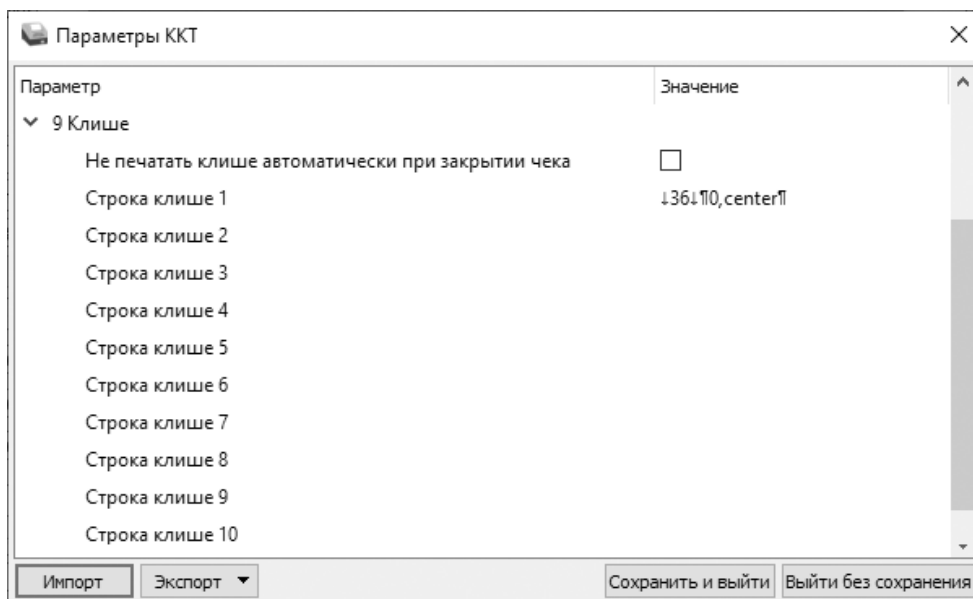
Параметры ККТ

| Параметр | Значение |
|---|---|
| 9 Клише | |
| Не печатать клише автоматически при закрытии чека | |
| Строка клише 1 | ↓36↓¶0,center¶ |
| Строка клише 2 | |
| Строка клише 3 | |
| Строка клише 4 | |
| Строка клише 5 | |
| Строка клише 6 | |
| Строка клише 7 | |
| Строка клише 8 | |
| Строка клише 9 | |
| Строка клише 10 | |

Импорт Экспорт Сохранить и выйти Выйти без сохранения